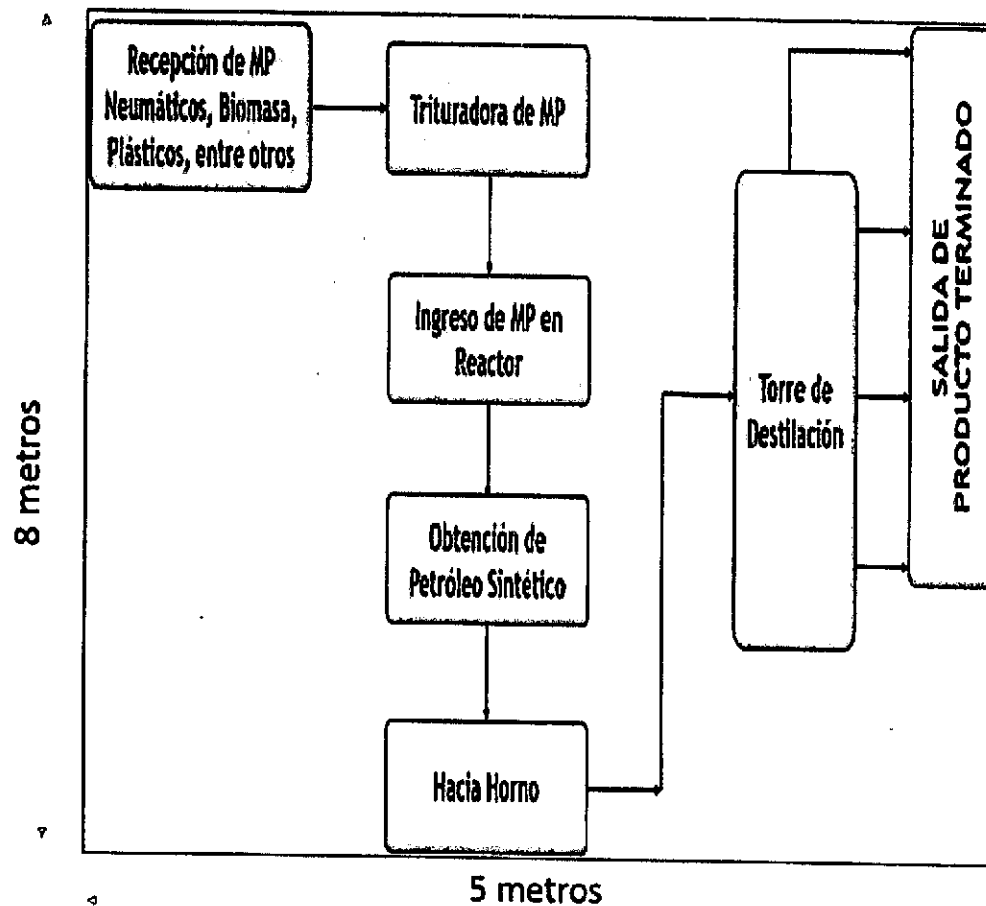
Recepción de MP Neumáticos, Biomasa, Plásticos, entre otros

Trituradora de MP

Ingreso de MP en Reactor

Obtención de Petróleo Sintético

Hacia Horno

Torre de Destilación

SALIDA DE PRODUCTO TERMINADO

8 metros

5 metros